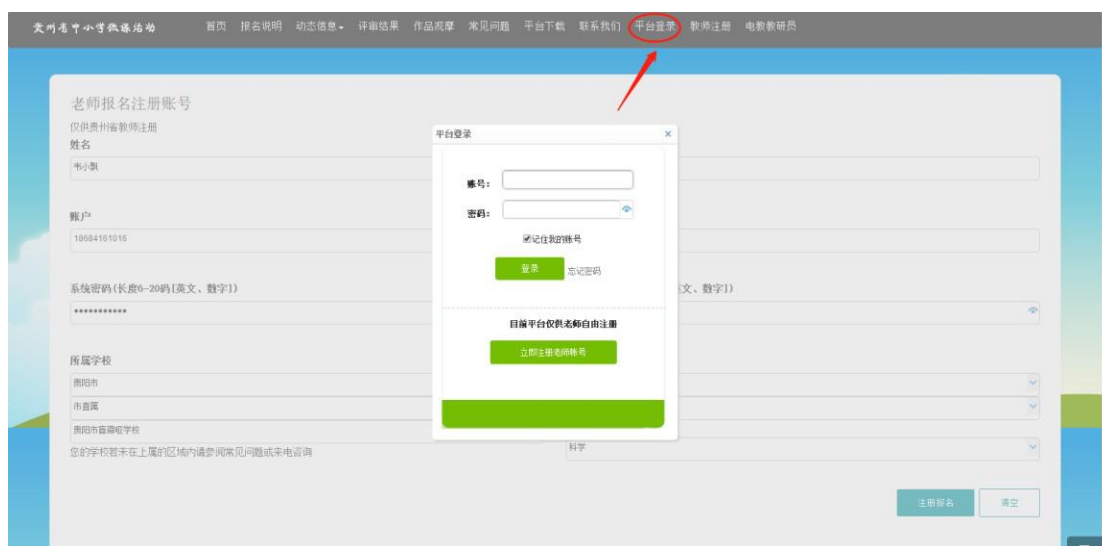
贵州省中小学微课活动　首页　报名说明　动态信息▾　评审结果　作品观摩　常见问题　平台下载　联系我们　平台登录　教师注册　电教教研员

老师报名注册账号
仅供贵州省教师注册
姓名
韦小凯

账户
18684161016

系统密码(长度6-20码[英文、数字])
••••••••••••

文、数字])

所属学校
贵阳市
市直属
贵阳市直属校学校
您的学校若未在上属的区域内请参阅常见问题或来电咨询

科学

注册报名　清空

平台登录 ×
账号：
密码：
☑记住我的账号
登录　忘记密码
目前平台仅供老师自由注册
立即注册老师账号